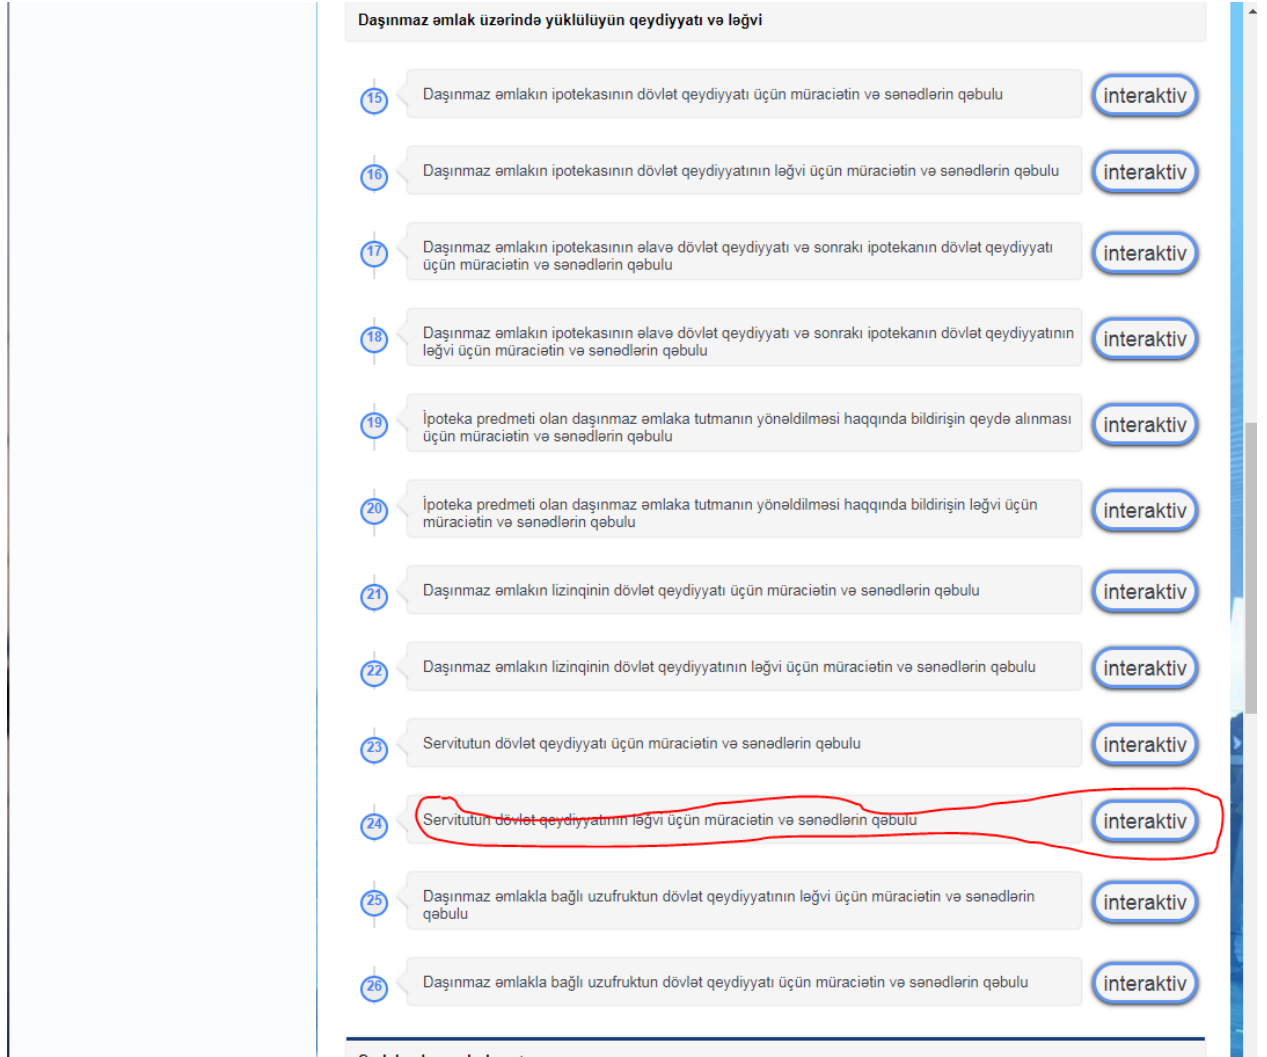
Daşınmaz əmlak üzərində yüklülüyün qeydiyyatı və ləğvi

15 Daşınmaz əmlakın ipotekasının dövlət qeydiyyatı üçün müraciətin və sənədlərin qəbulu
interaktiv

16 Daşınmaz əmlakın ipotekasının dövlət qeydiyyatının ləğvi üçün müraciətin və sənədlərin qəbulu
interaktiv

17 Daşınmaz əmlakın ipotekasının əlavə dövlət qeydiyyatı və sonrakı ipotekanın dövlət qeydiyyatı üçün müraciətin və sənədlərin qəbulu
interaktiv

18 Daşınmaz əmlakın ipotekasının əlavə dövlət qeydiyyatı və sonrakı ipotekanın dövlət qeydiyyatının ləğvi üçün müraciətin və sənədlərin qəbulu
interaktiv

19 İpoteka predmeti olan daşınmaz əmlaka tutmanın yönəldilməsi haqqında bildirişin qeydə alınması üçün müraciətin və sənədlərin qəbulu
interaktiv

20 İpoteka predmeti olan daşınmaz əmlaka tutmanın yönəldilməsi haqqında bildirişin ləğvi üçün müraciətin və sənədlərin qəbulu
interaktiv

21 Daşınmaz əmlakın lizinqinin dövlət qeydiyyatı üçün müraciətin və sənədlərin qəbulu
interaktiv

22 Daşınmaz əmlakın lizinqinin dövlət qeydiyyatının ləğvi üçün müraciətin və sənədlərin qəbulu
interaktiv

23 Servitutun dövlət qeydiyyatı üçün müraciətin və sənədlərin qəbulu
interaktiv

24 Servitutun dövlət qeydiyyatının ləğvi üçün müraciətin və sənədlərin qəbulu
interaktiv

25 Daşınmaz əmlakla bağlı uzufruktun dövlət qeydiyyatının ləğvi üçün müraciətin və sənədlərin qəbulu
interaktiv

26 Daşınmaz əmlakla bağlı uzufruktun dövlət qeydiyyatı üçün müraciətin və sənədlərin qəbulu
interaktiv

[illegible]